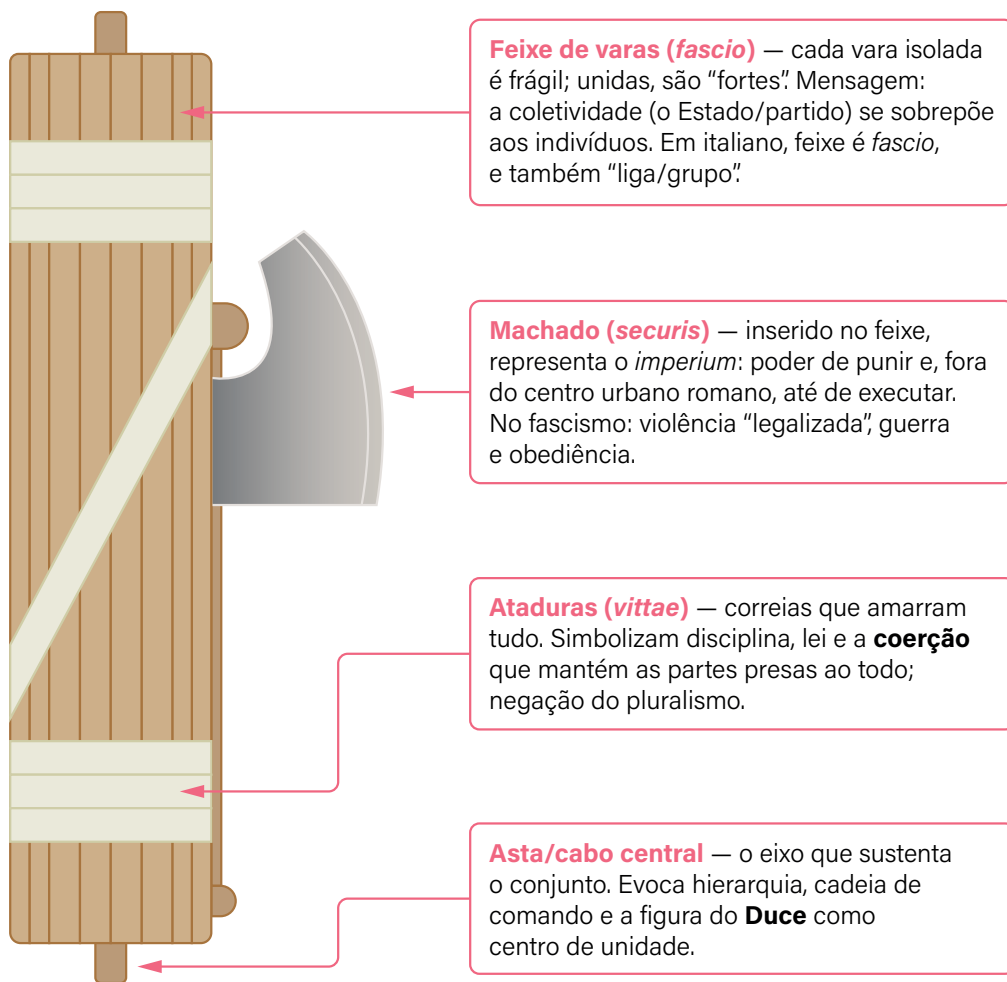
**Feixe de varas (*fascio*)** — cada vara isolada é frágil; unidas, são "fortes". Mensagem: a coletividade (o Estado/partido) se sobrepõe aos indivíduos. Em italiano, feixe é *fascio*, e também "liga/grupo".

**Machado (*securis*)** — inserido no feixe, representa o *imperium*: poder de punir e, fora do centro urbano romano, até de executar. No fascismo: violência "legalizada", guerra e obediência.

**Ataduras (*vittae*)** — correias que amarram tudo. Simbolizam disciplina, lei e a **coerção** que mantém as partes presas ao todo; negação do pluralismo.

**Asta/cabo central** — o eixo que sustenta o conjunto. Evoca hierarquia, cadeia de comando e a figura do **Duce** como centro de unidade.